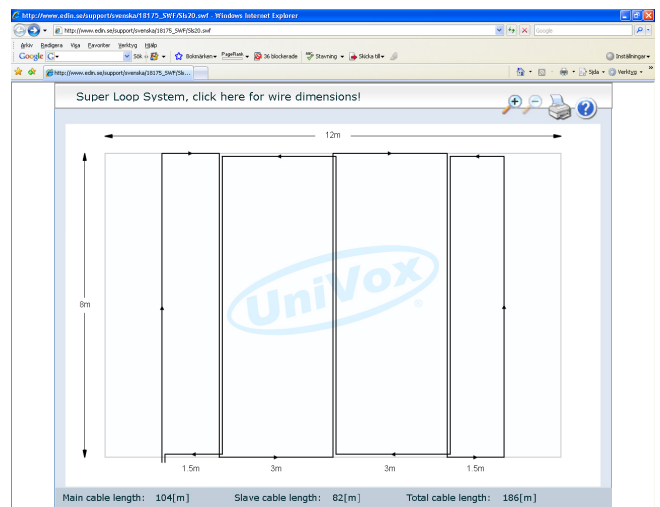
http://www.edin.se/support/svenska/18175_SWF/Slb20.swf - Windows Internet Explorer

http://www.edin.se/support/svenska/18175_SWF/Slb20.swf

Google

Arkiv Redigera Visa Favoriter Verktyg Hjälp

Google G- Sök Bokmärken PageRank 36 blockerade Stavning Skicka till Inställningar

http://www.edin.se/support/svenska/18175_SWF/Slb...

Sida Verktyg

Super Loop System, click here for wire dimensions!

12m

8m

UniVox

1.5m 3m 3m 1.5m

Main cable length: 104[m] Slave cable length: 82[m] Total cable length: 186[m]